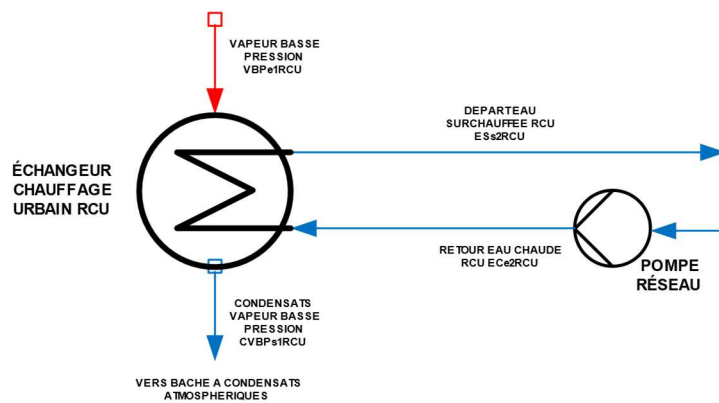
VAPEUR BASSE
PRESSION
VBPe1RCU

DEPARTEAU
SURCHAUFFEE RCU
ESs2RCU

ÉCHANGEUR
CHAUFFAGE
URBAIN RCU

RETOUR EAU CHAUDE
RCU ECe2RCU

POMPE
RÉSEAU

CONDENSATS
VAPEUR BASSE
PRESSION
CVBPs1RCU

VERS BACHE A CONDENSATS
ATMOSPHERIQUES